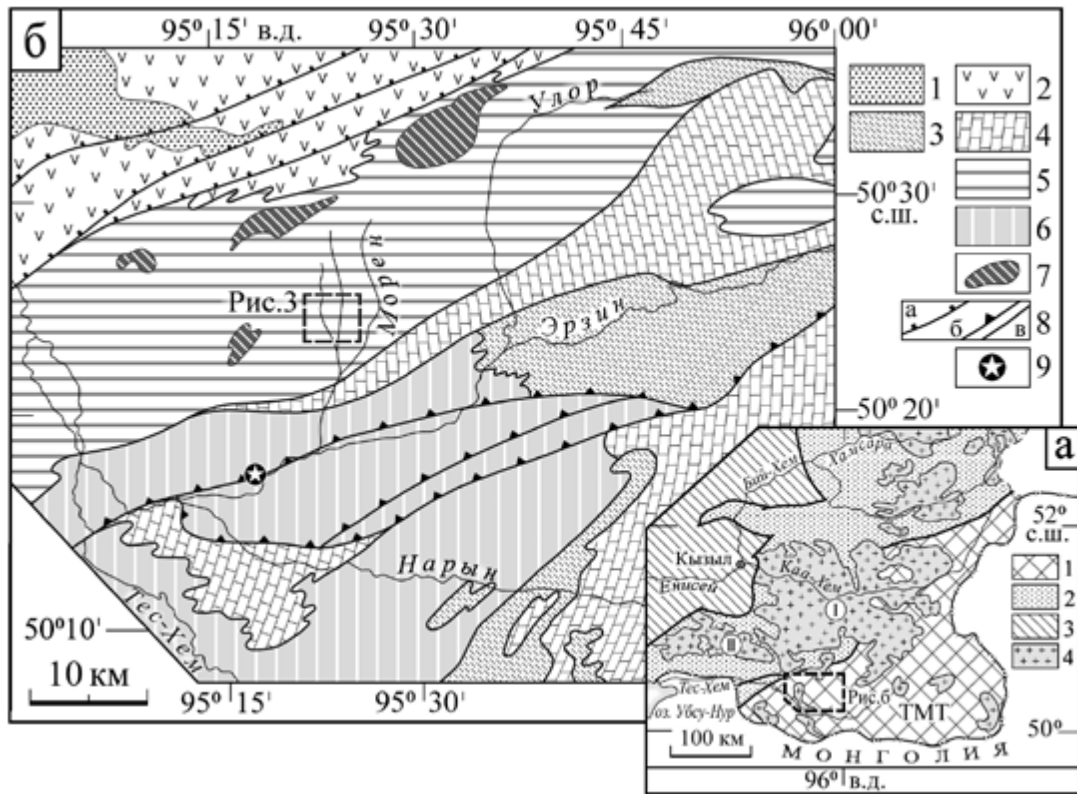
б

95º 15' в.д.
95º 30'
95º 45'
96º 00'

Улор
Морен
Рис.3
Эрзин
Нарын
Тес-Хем

50º 30' с.ш.
50º 20'
50º10'

10 км

95º 15'
95º 30'

1
2
3
4
5
6
7
а
б
в
8
9

а

Бий-Хем
Хамсара
Кызыл
Енисей
Каа-Хем
I
II
Тес-Хем
оз. Убсу-Нур
Рис.б
ТМТ
52º с.ш.
50º
100 км
МОНГОЛИЯ
96º в.д.

1
2
3
4